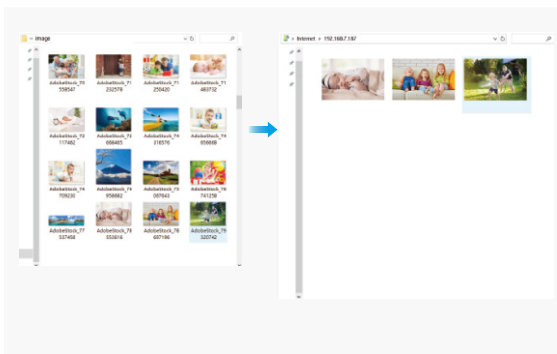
» image

AdobeStock_55 559547
AdobeStock_71 232578
AdobeStock_71 250420
AdobeStock_71 463732
AdobeStock_72 117482
AdobeStock_72 650465
AdobeStock_74 316576
AdobeStock_74 959689
AdobeStock_74 709230
AdobeStock_74 956682
AdobeStock_75 097043
AdobeStock_76 741258
AdobeStock_77 537408
AdobeStock_78 553616
AdobeStock_78 697196
AdobeStock_79 320742

» Internet » 192.168.7.197